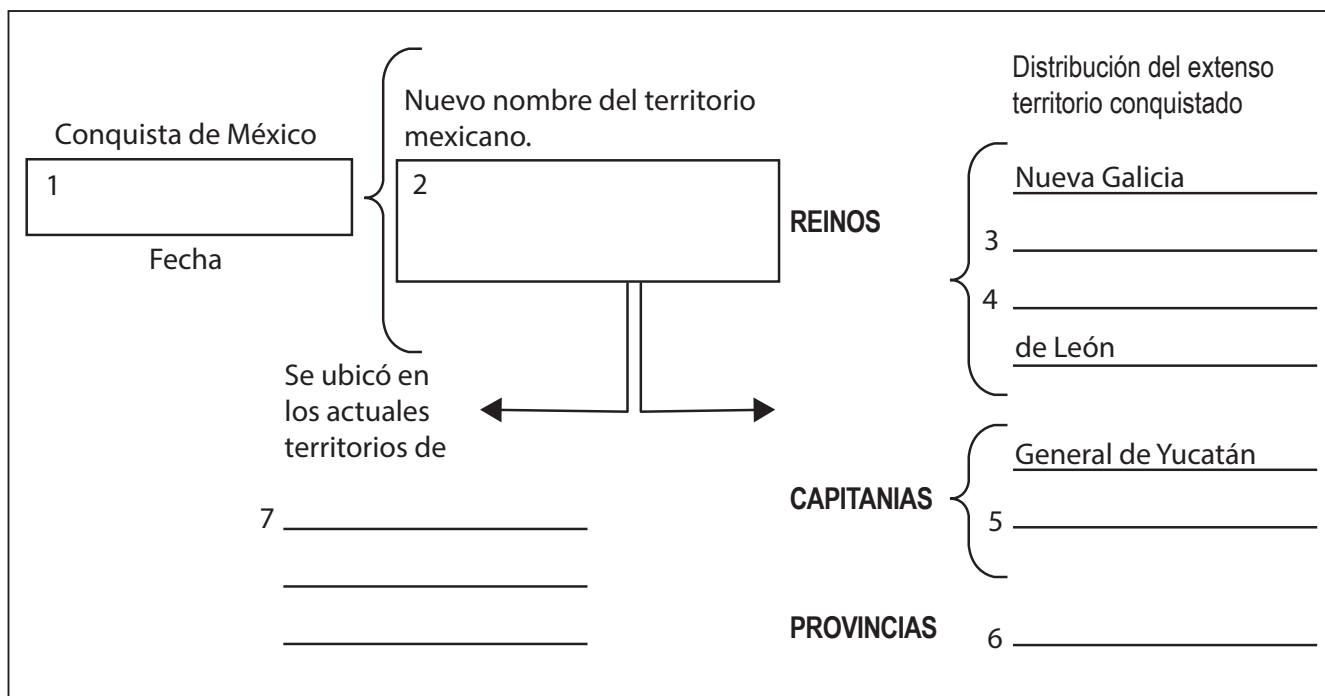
Conquista de México

1

Fecha

Nuevo nombre del territorio mexicano.

2

Se ubicó en los actuales territorios de

7 ______

______

______

Distribución del extenso territorio conquistado

REINOS

Nueva Galicia

3 ______

4 ______

de León

CAPITANIAS

General de Yucatán

5 ______

PROVINCIAS

6 ______